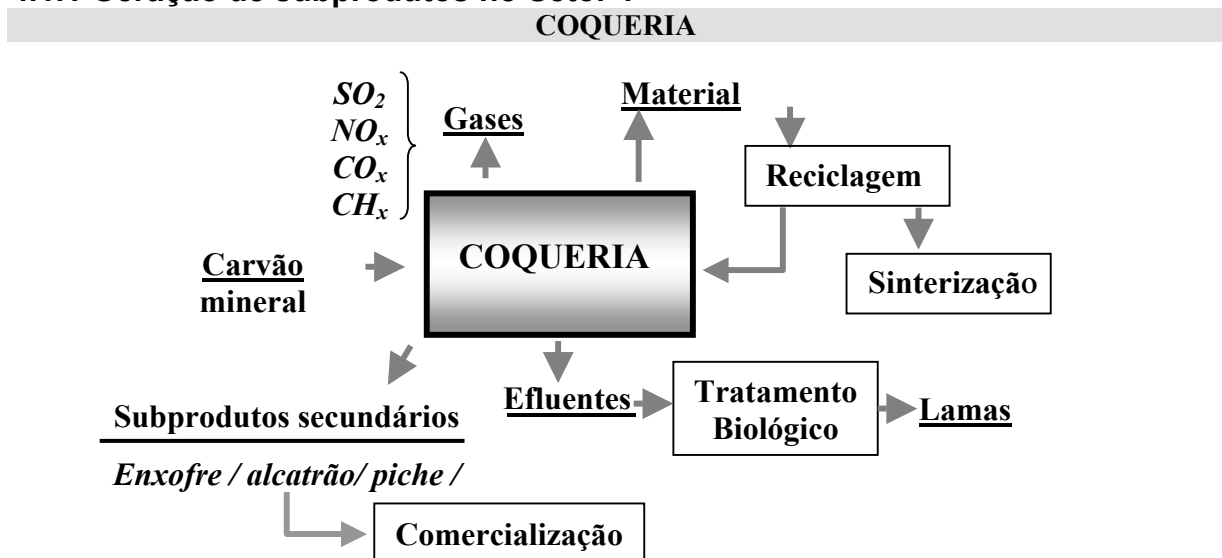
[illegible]

COQUERIA

$SO_2$
$NO_x$
$CO_x$
$CH_x$

Gases

Material

Reciclagem

Carvão mineral

COQUERIA

Sinterização

Efluentes

Tratamento Biológico

Lamas

Subprodutos secundários

Enxofre / alcatrão/ piche /

Comercialização